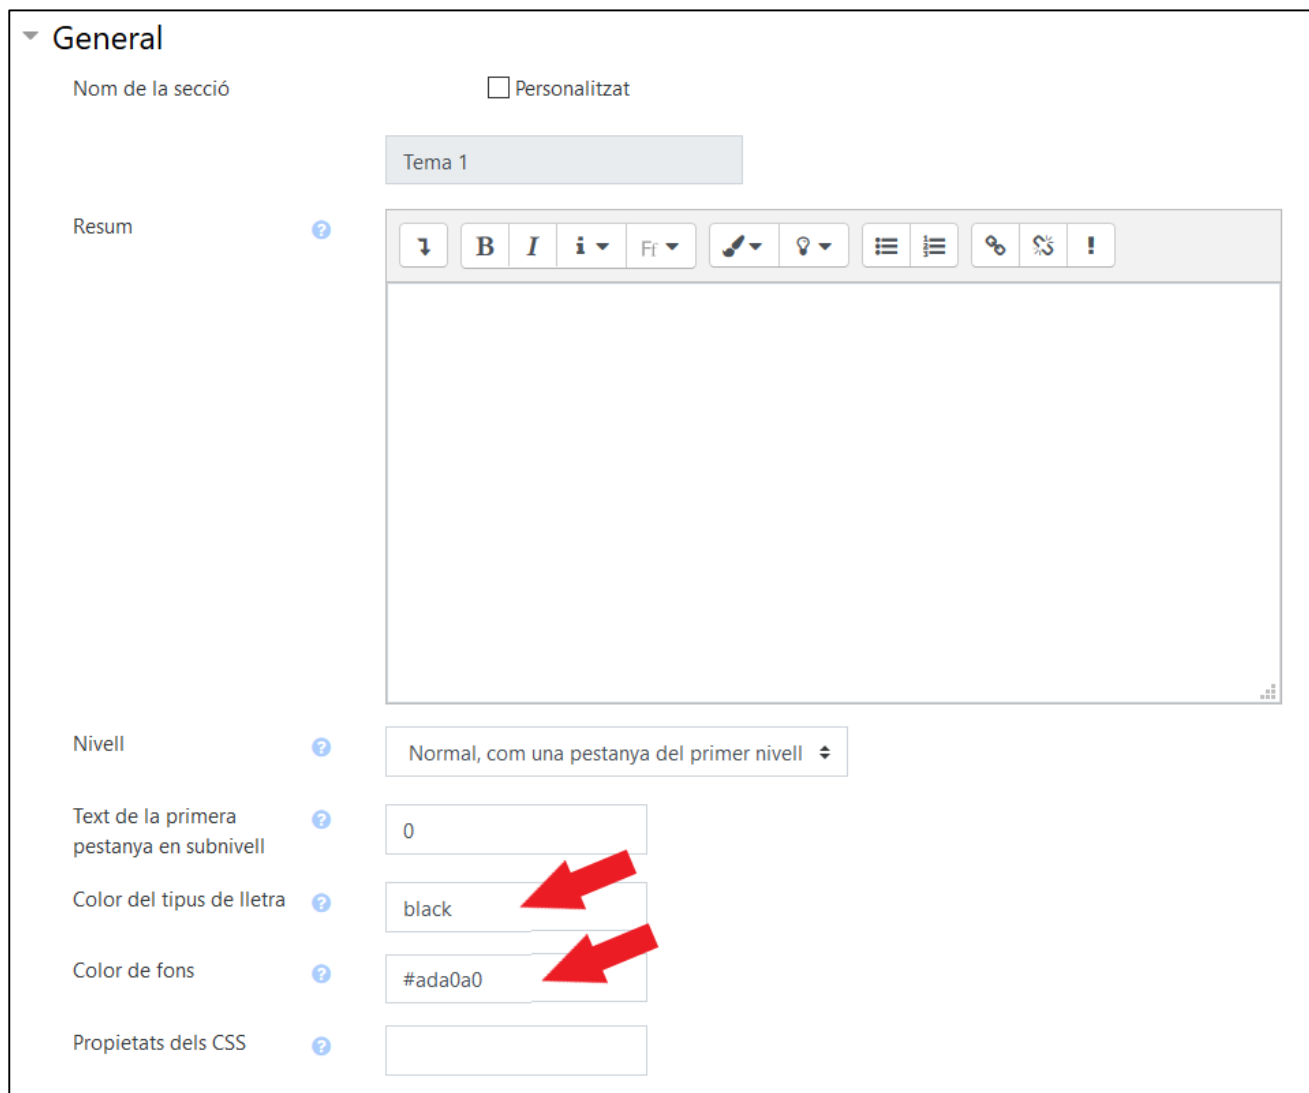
General

Nom de la secció

Personalitzat

Tema 1

Resum

B I i Ff !

Nivell

Normal, com una pestanya del primer nivell

Text de la primera pestanya en subnivell

0

Color del tipus de lletra

black

Color de fons

#ada0a0

Propietats dels CSS